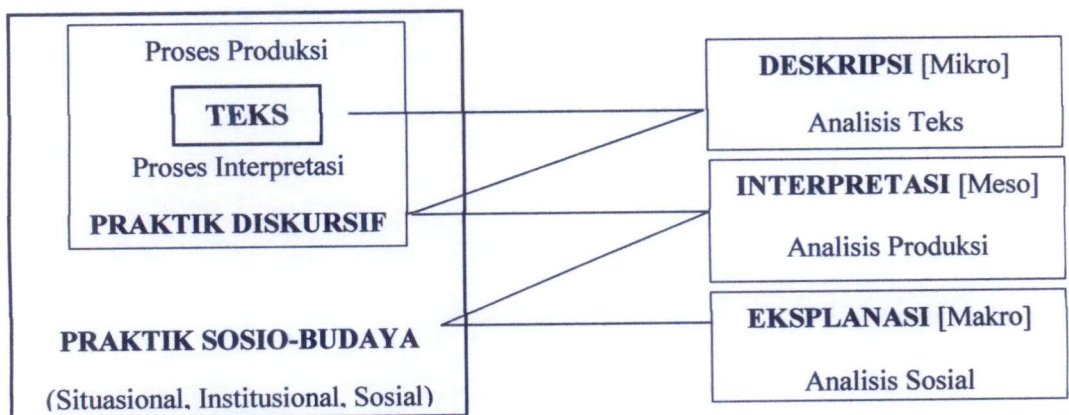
Proses Produksi

TEKS

Proses Interpretasi

PRAKTIK DISKURSIF

PRAKTIK SOSIO-BUDAYA

(Situasional, Institusional, Sosial)

DESKRIPSI [Mikro]

Analisis Teks

INTERPRETASI [Meso]

Analisis Produksi

EKSPLANASI [Makro]

Analisis Sosial